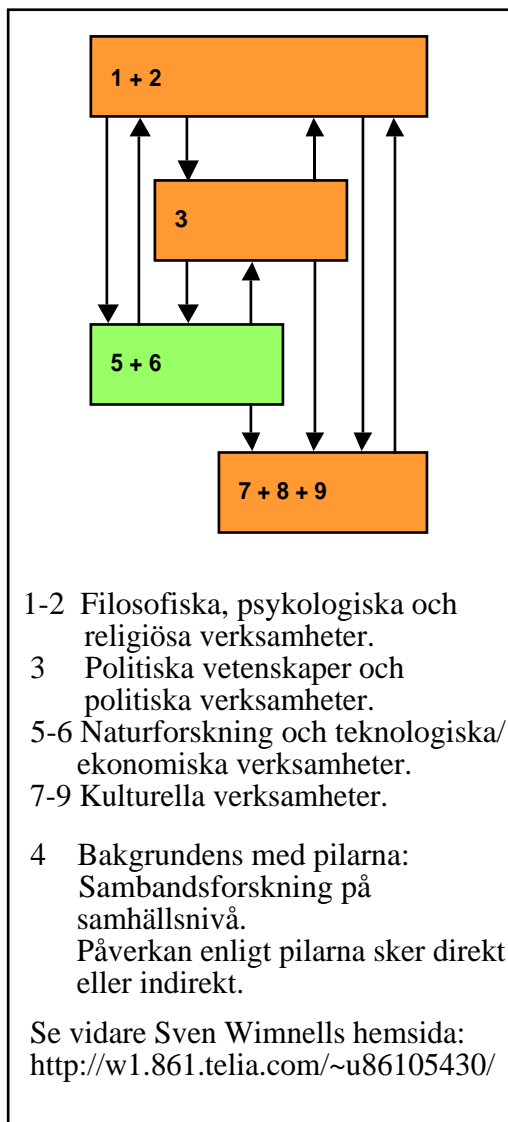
1 + 2

3

5 + 6

7 + 8 + 9

1-2 Filosofiska, psykologiska och religiösa verksamheter.
3 Politiska vetenskaper och politiska verksamheter.
5-6 Naturforskning och teknologiska/ ekonomiska verksamheter.
7-9 Kulturella verksamheter.

4 Bakgrundens med pilarna: Sambandsforskning på samhällsnivå. Påverkan enligt pilarna sker direkt eller indirekt.

Se vidare Sven Wimnells hemsida: http://w1.861.telia.com/~u86105430/